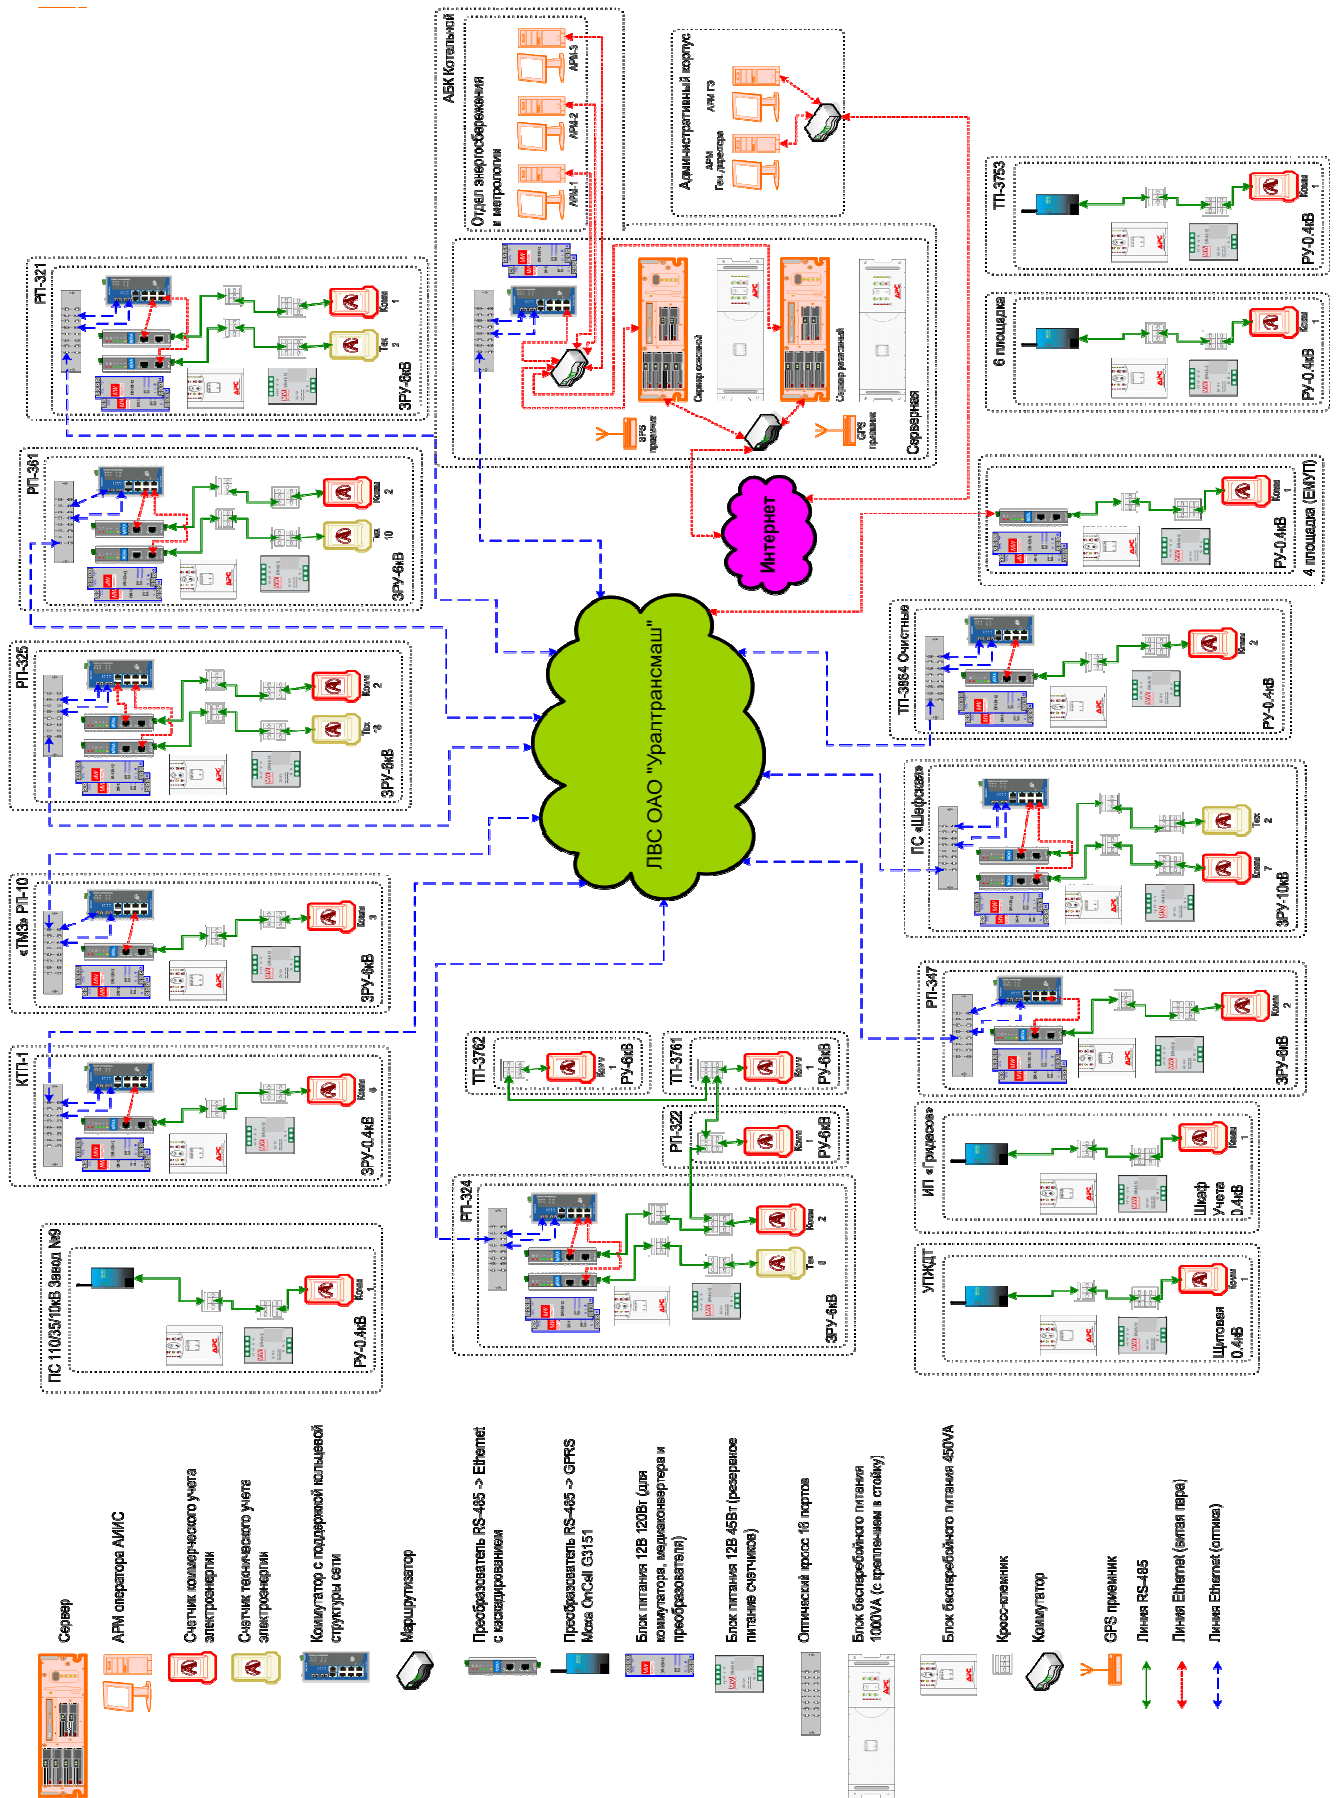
АБК Котельной

Отдел энергосбережения и метрологии

АРМ 1

АРМ 2

АРМ 3

Административный корпус

АРМ Гл. директора

АРМ ГЭ

ТП-3753

Комм 1

РУ-0,4кВ

6 площадка

Комм 1

РУ-0,4кВ

Сервер основной

Сервер резервный

GPS приемник

GPS приемник

Серверная

Интернет

РП-321

Комм 1

Тех 2

ЗРУ-6кВ

РП-361

Комм 2

Тех 10

ЗРУ-6кВ

4 площадка (ЕМУП)

Комм 1

РУ-0,4кВ

ЛВС ОАО "Уралтрансмаш"

РП-325

Комм 2

Тех 8

ЗРУ-6кВ

ТП-3854 Очистные

Комм 2

РУ-0,4кВ

ПС «Шефская»

Тех 2

Комм 7

ЗРУ-10кВ

«ТМЗ» РП-10

Комм 3

ЗРУ-6кВ

РП-347

Комм 2

ЗРУ-6кВ

КТП-1

Комм 6

ЗРУ-0,4кВ

ТП-3762

Комм 1

РУ-6кВ

ТП-3761

Комм 1

РУ-6кВ

РП-322

Комм 1

РУ-6кВ

ИП «Гидрасов»

Комм 1

Шкаф Учета 0,4кВ

РП-324

Комм 2

Тех 6

ЗРУ-6кВ

УПЖДТ

Комм 1

Щитовая 0,4кВ

ПС 110/35/10кВ Завод №9

Комм 1

РУ-0,4кВ

Сервер

АРМ оператора АИИС

Счетчик коммерческого учета электроэнергии

Счетчик технического учета электроэнергии

Коммутатор с поддержкой кольцевой структуры сети

Маршрутизатор

Преобразователь RS-485 -> Ethernet с каскадированием

Преобразователь RS-485 -> GPRS Moxa OnCell G3151

Блок питания 12В 120Вт (для коммутатора, медиаконвертера и преобразователя)

Блок питания 12В 45Вт (резервное питание счетчиков)

Оптический кросс 16 портов

Блок бесперебойного питания 1000VA (с креплением в стойку)

Блок бесперебойного питания 450VA

Кросс-клеммник

Коммутатор

GPS приемник

Линия RS-485

Линия Ethernet (витая пара)

Линия Ethernet (оптика)